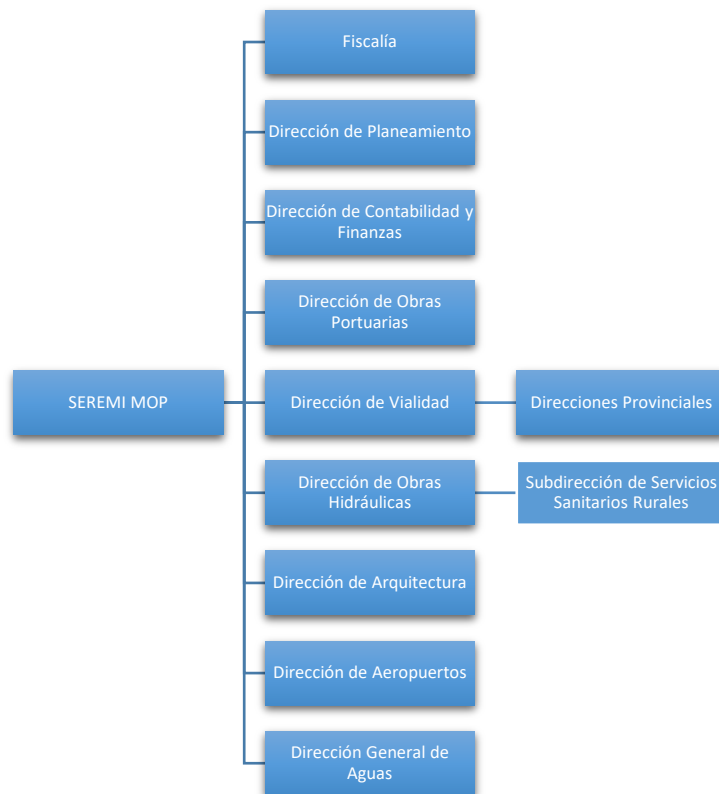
SEREMI MOP

Fiscalía

Dirección de Planeamiento

Dirección de Contabilidad y Finanzas

Dirección de Obras Portuarias

Dirección de Vialidad

Direcciones Provinciales

Dirección de Obras Hidráulicas

Subdirección de Servicios Sanitarios Rurales

Dirección de Arquitectura

Dirección de Aeropuertos

Dirección General de Aguas